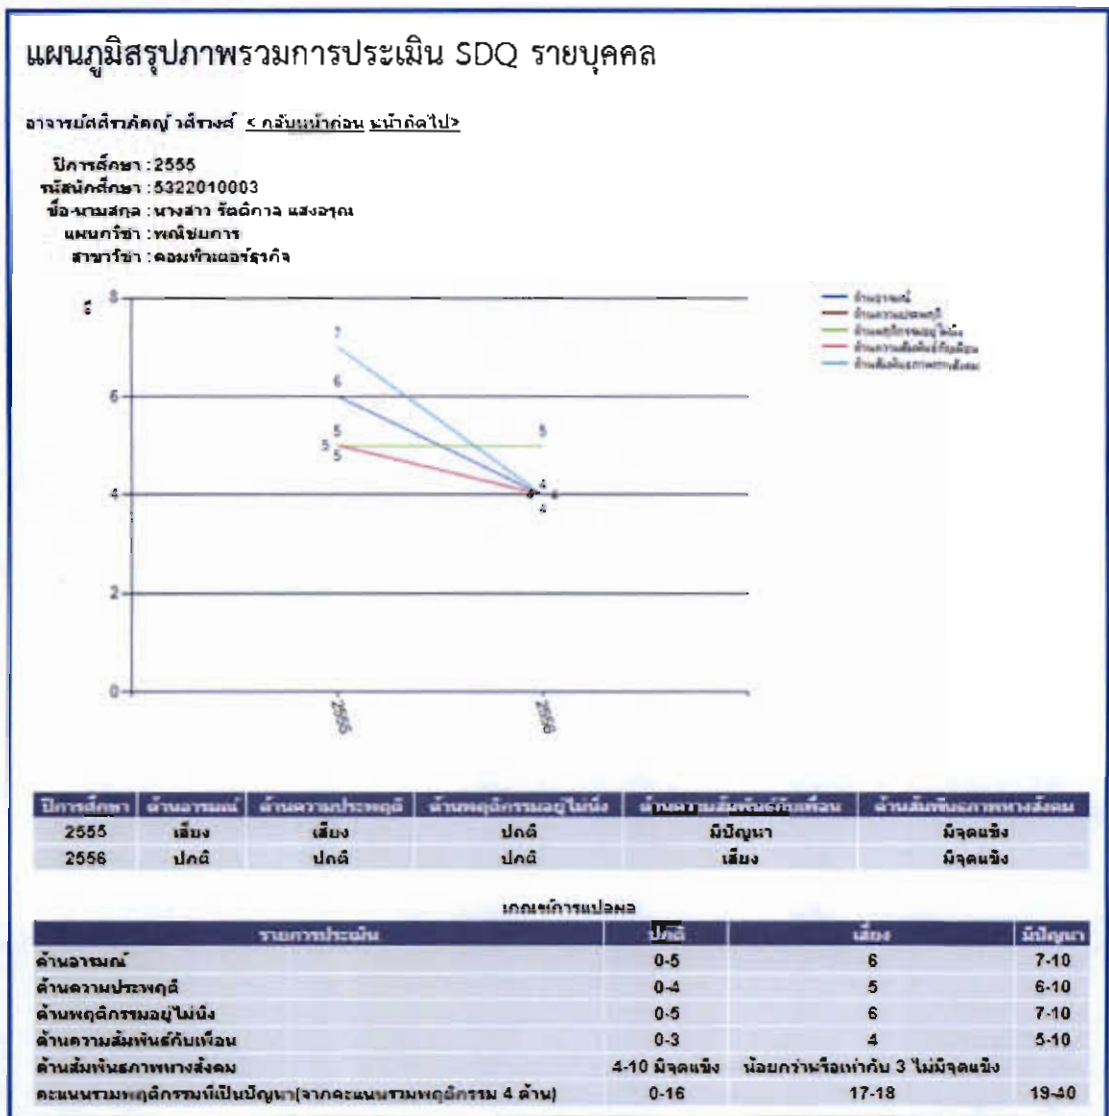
แผนภูมิสรุปภาพรวมการประเมิน SDQ รายบุคคล

อาจารย์ศศิราคัญญ์ วศิรางค์ < กลับหน้าก่อน หน้าถัดไป>

ปีการศึกษา : 2555
รหัสนักศึกษา : 5322010003
ชื่อ-นามสกุล : นางสาว รัตติกาล แสงอรุณ
แผนกวิชา : พณิชยการ
สาขาวิชา : คอมพิวเตอร์ธุรกิจ

8
6
4
2
0
7
6
5
5
5
5
4
4
4
2555
2556

ด้านอารมณ์
ด้านความประพฤติ
ด้านพฤติกรรมอยู่ไม่นิ่ง
ด้านความสัมพันธ์กับเพื่อน
ด้านสัมพันธภาพทางสังคม

| ปีการศึกษา | ด้านอารมณ์ | ด้านความประพฤติ | ด้านพฤติกรรมอยู่ไม่นิ่ง | ด้านความสัมพันธ์กับเพื่อน | ด้านสัมพันธภาพทางสังคม |
|---|---|---|---|---|---|
| 2555 | เสี่ยง | เสี่ยง | ปกติ | มีปัญหา | มีจุดแข็ง |
| 2556 | ปกติ | ปกติ | ปกติ | เสี่ยง | มีจุดแข็ง |

เกณฑ์การแปลผล

| รายการประเมิน | ปกติ | เสี่ยง | มีปัญหา |
|---|---|---|---|
| ด้านอารมณ์ | 0-5 | 6 | 7-10 |
| ด้านความประพฤติ | 0-4 | 5 | 6-10 |
| ด้านพฤติกรรมอยู่ไม่นิ่ง | 0-5 | 6 | 7-10 |
| ด้านความสัมพันธ์กับเพื่อน | 0-3 | 4 | 5-10 |
| ด้านสัมพันธภาพทางสังคม | 4-10 มีจุดแข็ง | น้อยกว่าหรือเท่ากับ 3 ไม่มีจุดแข็ง | |
| คะแนนรวมพฤติกรรมที่เป็นปัญหา(จากคะแนนรวมพฤติกรรม 4 ด้าน) | 0-16 | 17-18 | 19-40 |